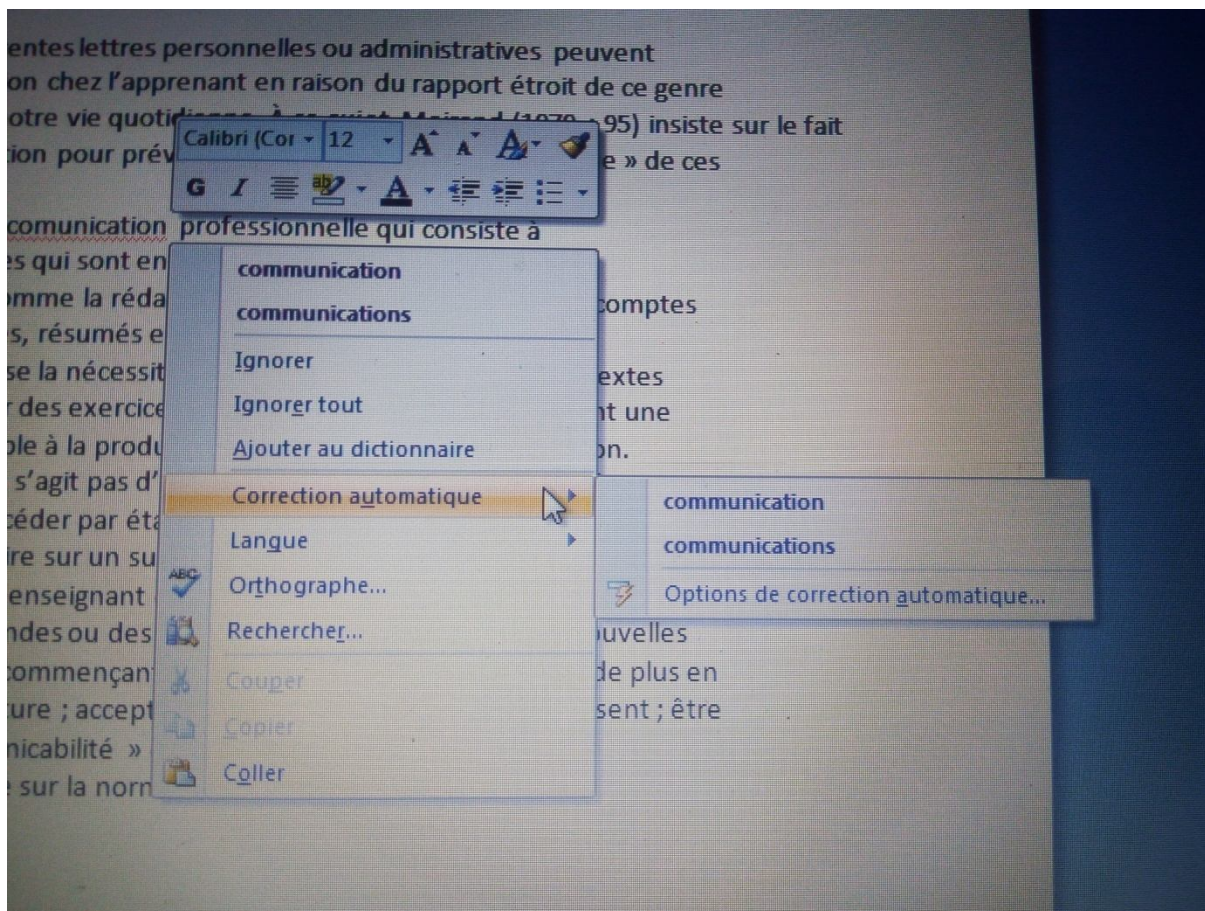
entes lettres personnelles ou administratives peuvent
on chez l'apprenant en raison du rapport étroit de ce genre
otre vie quoti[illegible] 95) insiste sur le fait
ion pour prév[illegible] e » de ces

Calibri (Cor 12 A A A
G I

comunication professionnelle qui consiste à
s qui sont en
mme la réda comptes
s, résumés e
se la nécessit extes
r des exercice t une
le à la produ on.
s'agit pas d'
céder par éta
re sur un su
enseignant
ndes ou des uvelles
commençan de plus en
ure ; accept sent ; être
nicabilité »
sur la norn

communication
communications
Ignorer
Ignorer tout
Ajouter au dictionnaire
Correction automatique
Langue
Orthographe...
Rechercher...
Couper
Copier
Coller

communication
communications
Options de correction automatique...